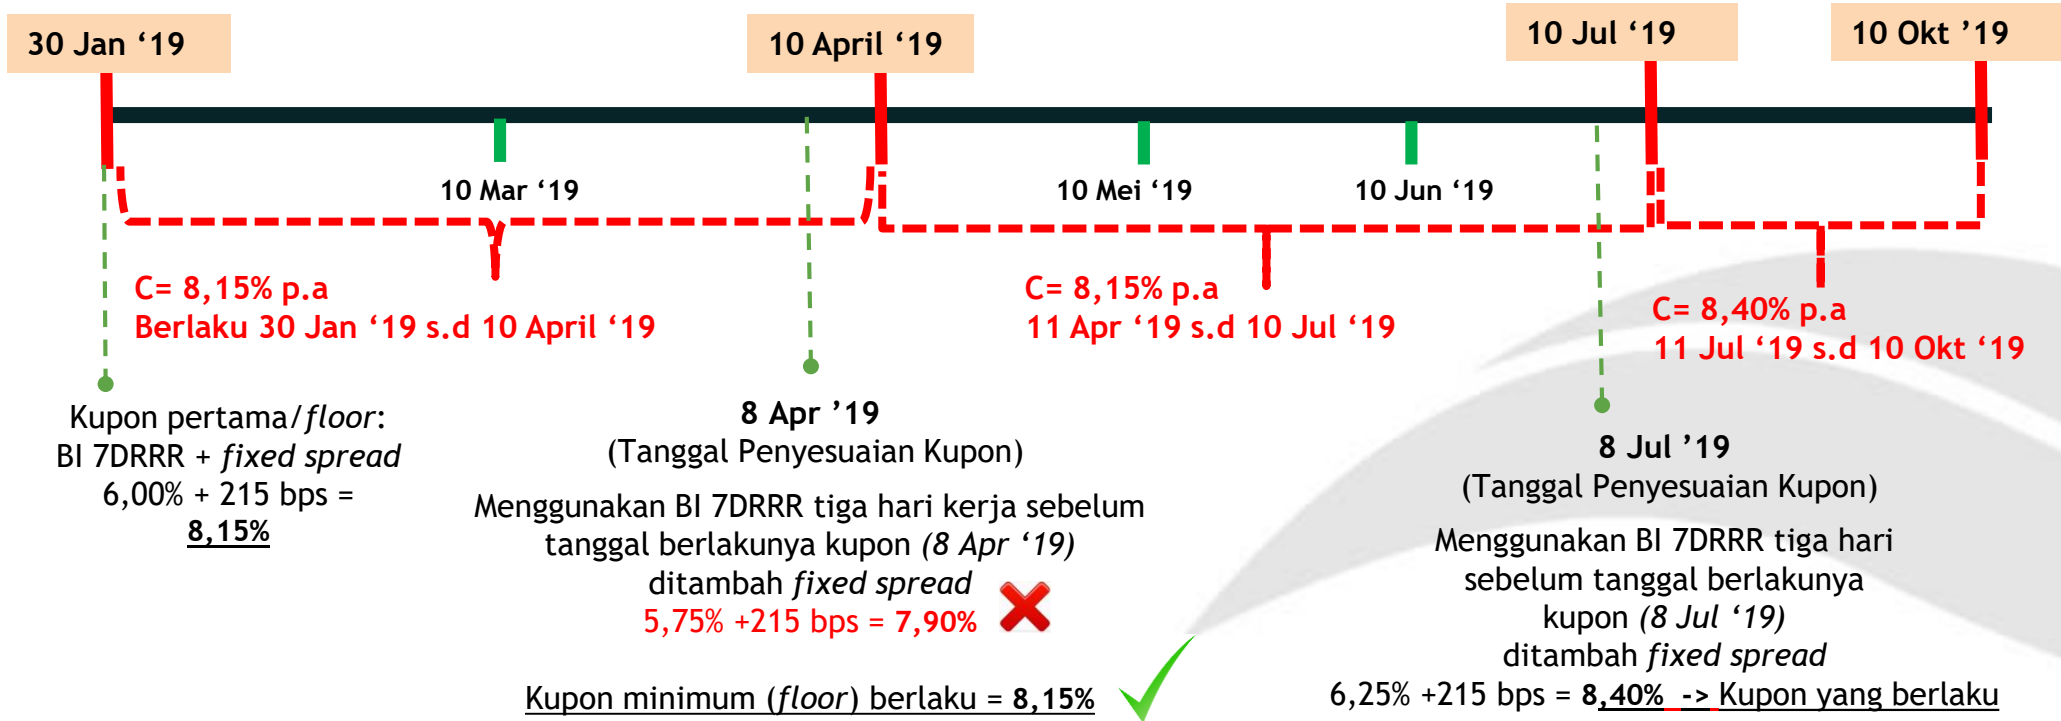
30 Jan ‘19

10 April ‘19

10 Jul ‘19

10 Okt ’19

10 Mar ‘19

10 Mei ‘19

10 Jun ‘19

C= 8,15% p.a
Berlaku 30 Jan ‘19 s.d 10 April ‘19

C= 8,15% p.a
11 Apr ‘19 s.d 10 Jul ‘19

C= 8,40% p.a
11 Jul ‘19 s.d 10 Okt ‘19

Kupon pertama/*floor*:
BI 7DRRR + *fixed spread*
6,00% + 215 bps =
8,15%

8 Apr ’19
(Tanggal Penyesuaian Kupon)

Menggunakan BI 7DRRR tiga hari kerja sebelum tanggal berlakunya kupon *(8 Apr ‘19)*
ditambah *fixed spread*
5,75% +215 bps = 7,90%

Kupon minimum (*floor*) berlaku = 8,15%

8 Jul ’19
(Tanggal Penyesuaian Kupon)

Menggunakan BI 7DRRR tiga hari sebelum tanggal berlakunya kupon *(8 Jul ‘19)*
ditambah *fixed spread*
6,25% +215 bps = 8,40% -> Kupon yang berlaku